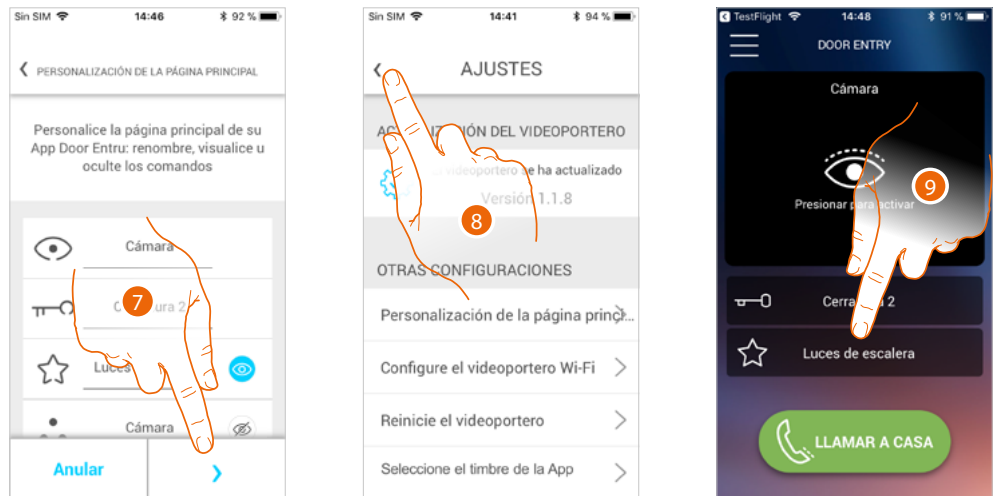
Sin SIM 14:46 92 %

PERSONALIZACIÓN DE LA PÁGINA PRINCIPAL

Personalice la página principal de su App Door Entru: renombre, visualice u oculte los comandos

Cámara

7

Ce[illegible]ura 2

Luces

Cámara

Anular

Sin SIM 14:41 94 %

AJUSTES

AC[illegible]IÓN DEL VIDEOPORTERO

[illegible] videoportero se ha actualizado

Versión 1.1.8

8

OTRAS CONFIGURACIONES

Personalización de la página princ...

Configure el videoportero Wi-Fi

Reinicie el videoportero

Seleccione el timbre de la App

TestFlight 14:48 91 %

DOOR ENTRY

Cámara

9

Presionar para activar

Cerra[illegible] 2

Luces de escalera

LLAMAR A CASA